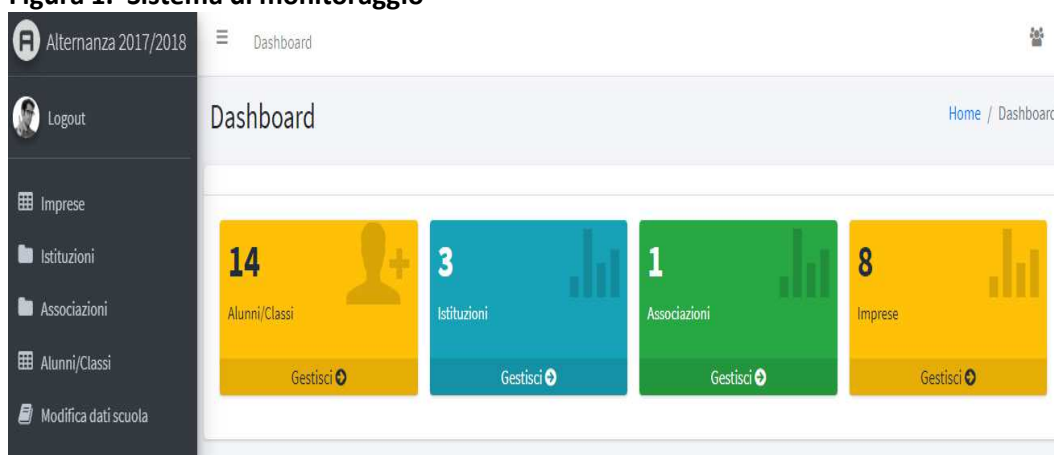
Figura 1. Sistema di monitoraggio

Alternanza 2017/2018

Dashboard

Logout

Dashboard

Home / Dashboard

Imprese

Istituzioni

Associazioni

Alunni/Classi

Modifica dati scuola

14
Alunni/Classi
Gestisci

3
Istituzioni
Gestisci

1
Associazioni
Gestisci

8
Imprese
Gestisci